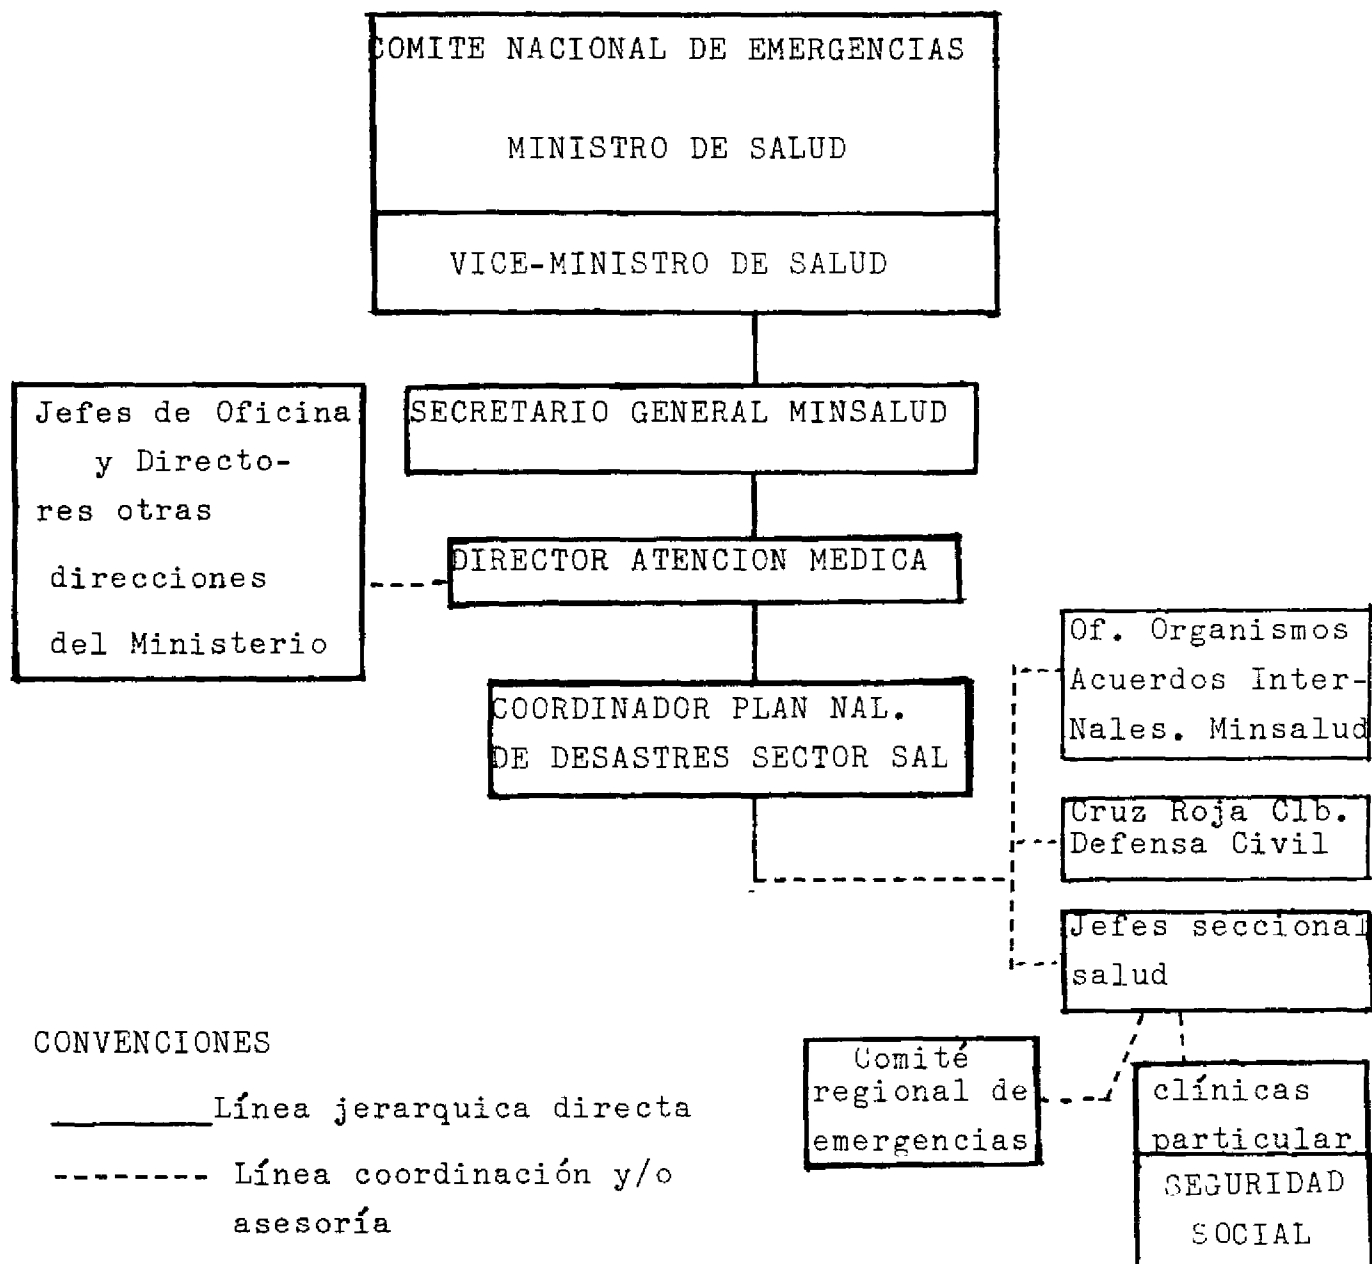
COMITE NACIONAL DE EMERGENCIAS

MINISTRO DE SALUD

VICE-MINISTRO DE SALUD

Jefes de Oficina y Directores otras direcciones del Ministerio

SECRETARIO GENERAL MINSALUD

DIRECTOR ATENCION MEDICA

COORDINADOR PLAN NAL. DE DESASTRES SECTOR SAL

Of. Organismos Acuerdos Inter-Nales. Minsalud

Cruz Roja Clb. Defensa Civil

Jefes seccional salud

Comité regional de emergencias

clínicas particular

SEGURIDAD SOCIAL

CONVENCIONES

Línea jerarquica directa

Línea coordinación y/o asesoría